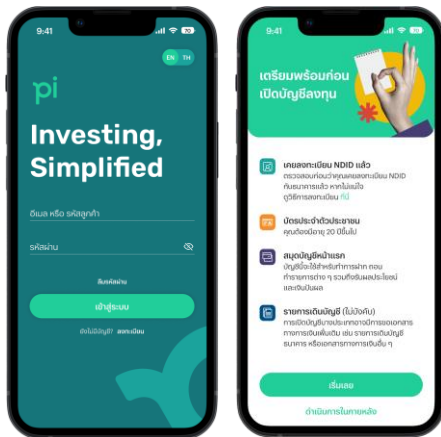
9:41

EN TH

pi

Investing, Simplified

อีเมล หรือ รหัสลูกค้า

รหัสผ่าน

ลืมรหัสผ่าน

เข้าสู่ระบบ

ยังไม่มีบัญชี? ลงทะเบียน

9:41

เตรียมพร้อมก่อนเปิดบัญชีลงทุน

เคยลงทะเบียน NDID แล้ว
ตรวจสอบก่อนว่าคุณเคยลงทะเบียน NDID กับธนาคารแล้ว หากไม่แน่ใจ ดูวิธีการลงทะเบียน ที่นี่

บัตรประจำตัวประชาชน
คุณต้องมีอายุ 20 ปีขึ้นไป

สมุดบัญชีหน้าแรก
บัญชีนี้จะใช้สำหรับการฝาก ถอน ทำรายการต่าง ๆ รวมถึงรับผลประโยชน์และเงินปันผล

รายการเดินบัญชี (ไม่บังคับ)
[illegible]

เริ่มเลย

ดำเนินการในภายหลัง